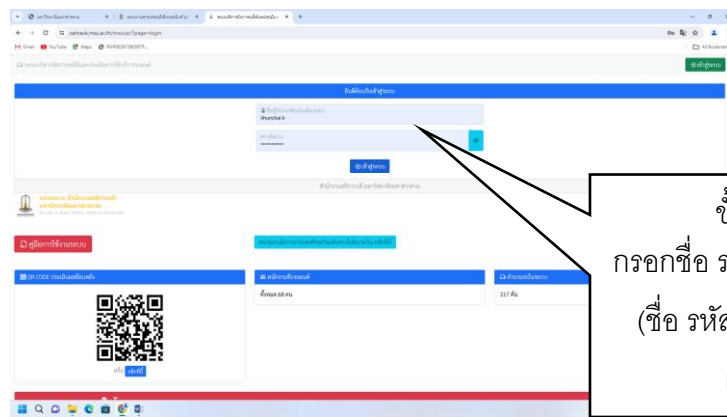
มหาวิทยาลัยมหาสารคาม | ระบบบริหารจัดการ... | ระบบบริหารงานซ่อมบำรุง... | +

carrack.msu.ac.th/msuoc/?page=login

Gmail | YouTube | Maps | All Bookmarks

ระบบบริหารจัดการซ่อมบำรุงยานพาหนะ | เข้าสู่ระบบ

ยินดีต้อนรับเข้าสู่ระบบ

ชื่อผู้ใช้งาน
khunchai.k

รหัสผ่าน
••••••••••

เข้าสู่ระบบ

สำนักงานอธิการบดี มหาวิทยาลัยมหาสารคาม

กองกลาง สำนักงานอธิการบดี มหาวิทยาลัยมหาสารคาม

คู่มือการใช้งานระบบ

QR CODE ประเมินผลเว็บไซต์

หรือ คลิกที่นี่

พนักงานขับรถยนต์

ทั้งหมด 68 คน

จำนวนรถในระบบ

217 คัน

ขั้
กรอกชื่อ ร
(ชื่อ รหัส
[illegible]